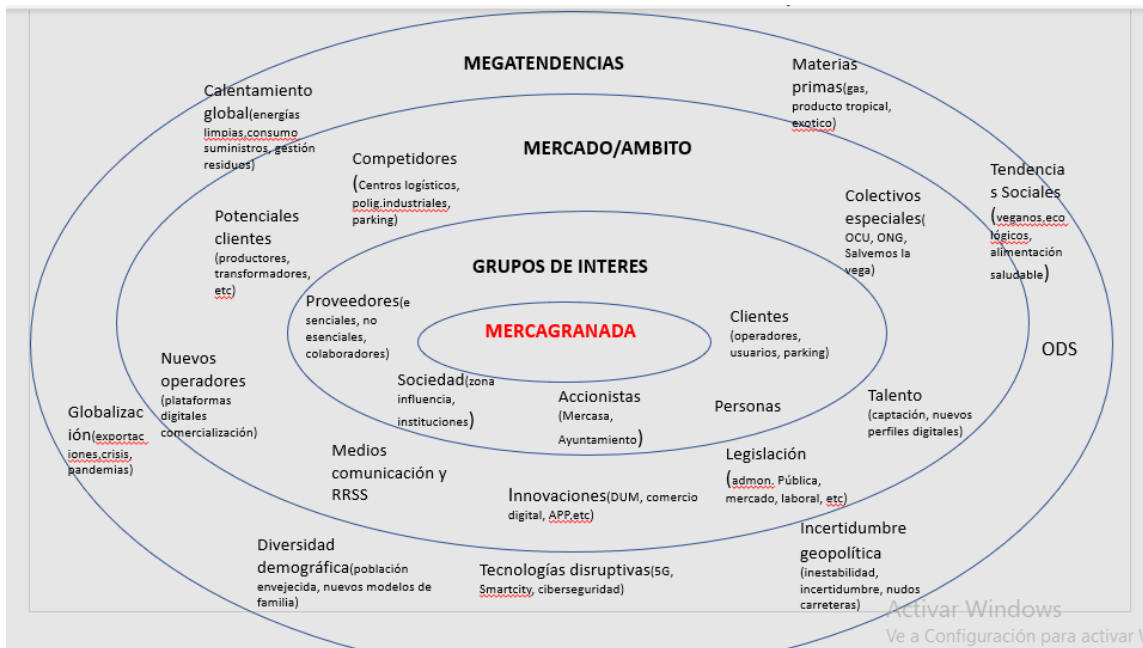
MEGATENDENCIAS

Calentamiento global(energías limpias,consumo suministros, gestión residuos)

Materias primas(gas, producto tropical, exotico)

MERCADO/AMBITO

Competidores (Centros logísticos, polig.industriales, parking)

Tendencias Sociales (veganos,ecológicos, alimentación saludable)

Colectivos especiales( OCU, ONG, Salvemos la vega)

Potenciales clientes (productores, transformadores, etc)

GRUPOS DE INTERES

Proveedores(esenciales, no esenciales, colaboradores)

MERCAGRANADA

Clientes (operadores, usuarios, parking)

ODS

Nuevos operadores (plataformas digitales comercialización)

Sociedad(zona influencia, instituciones)

Accionistas (Mercasa, Ayuntamiento)

Personas

Talento (captación, nuevos perfiles digitales)

Globalización(exportaciones,crisis, pandemias)

Medios comunicación y RRSS

Legislación (admon. Pública, mercado, laboral, etc)

Innovaciones(DUM, comercio digital, APP.etc)

Incertidumbre geopolítica (inestabilidad, incertidumbre, nudos carreteras)

Diversidad demográfica(población envejecida, nuevos modelos de familia)

Tecnologías disruptivas(5G, Smartcity, ciberseguridad)

Activar Windows
Ve a Configuración para activar W